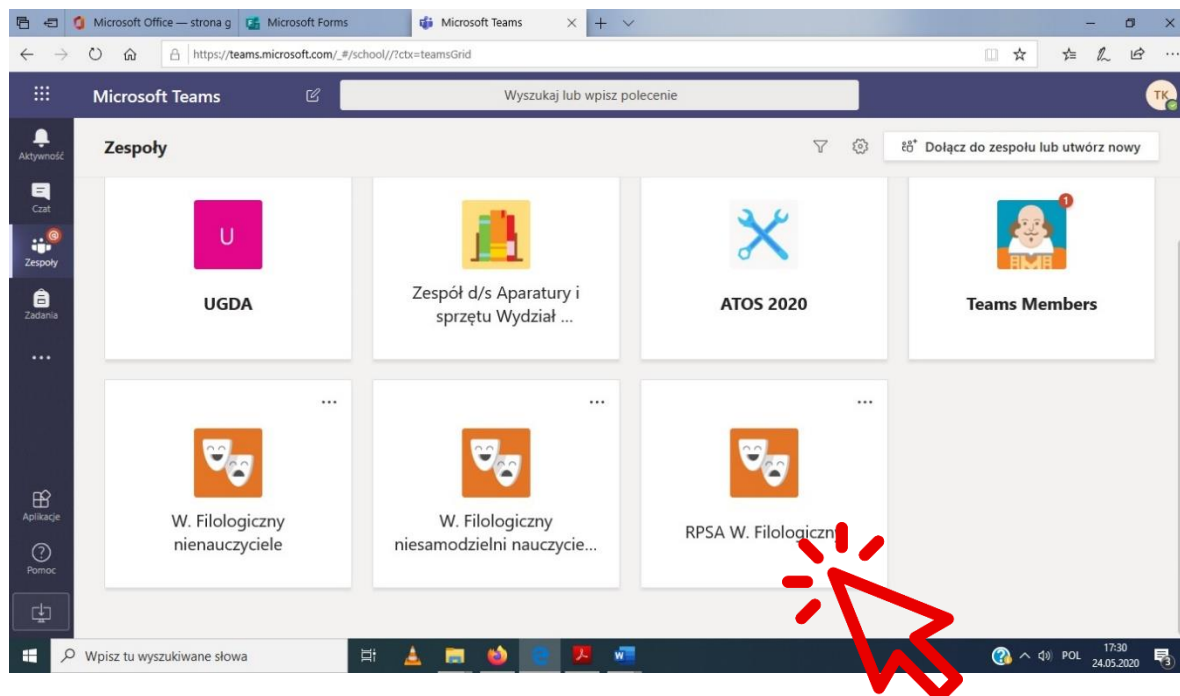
Microsoft Office — strona g
Microsoft Forms
Microsoft Teams
https://teams.microsoft.com/_#/school//?ctx=teamsGrid

Microsoft Teams
Wyszukaj lub wpisz polecenie
TK

Aktywność
Czat
Zespoły
Zadania
...
Aplikacje
Pomoc

Zespoły
Dołącz do zespołu lub utwórz nowy

U
UGDA

Zespół d/s Aparatury i sprzętu Wydział ...

ATOS 2020

1
Teams Members

...
W. Filologiczny nienauczyciele

...
W. Filologiczny niesamodzielni nauczycie...

...
RPSA W. Filologiczny

Wpisz tu wyszukiwane słowa
POL
17:30
24.05.2020
3